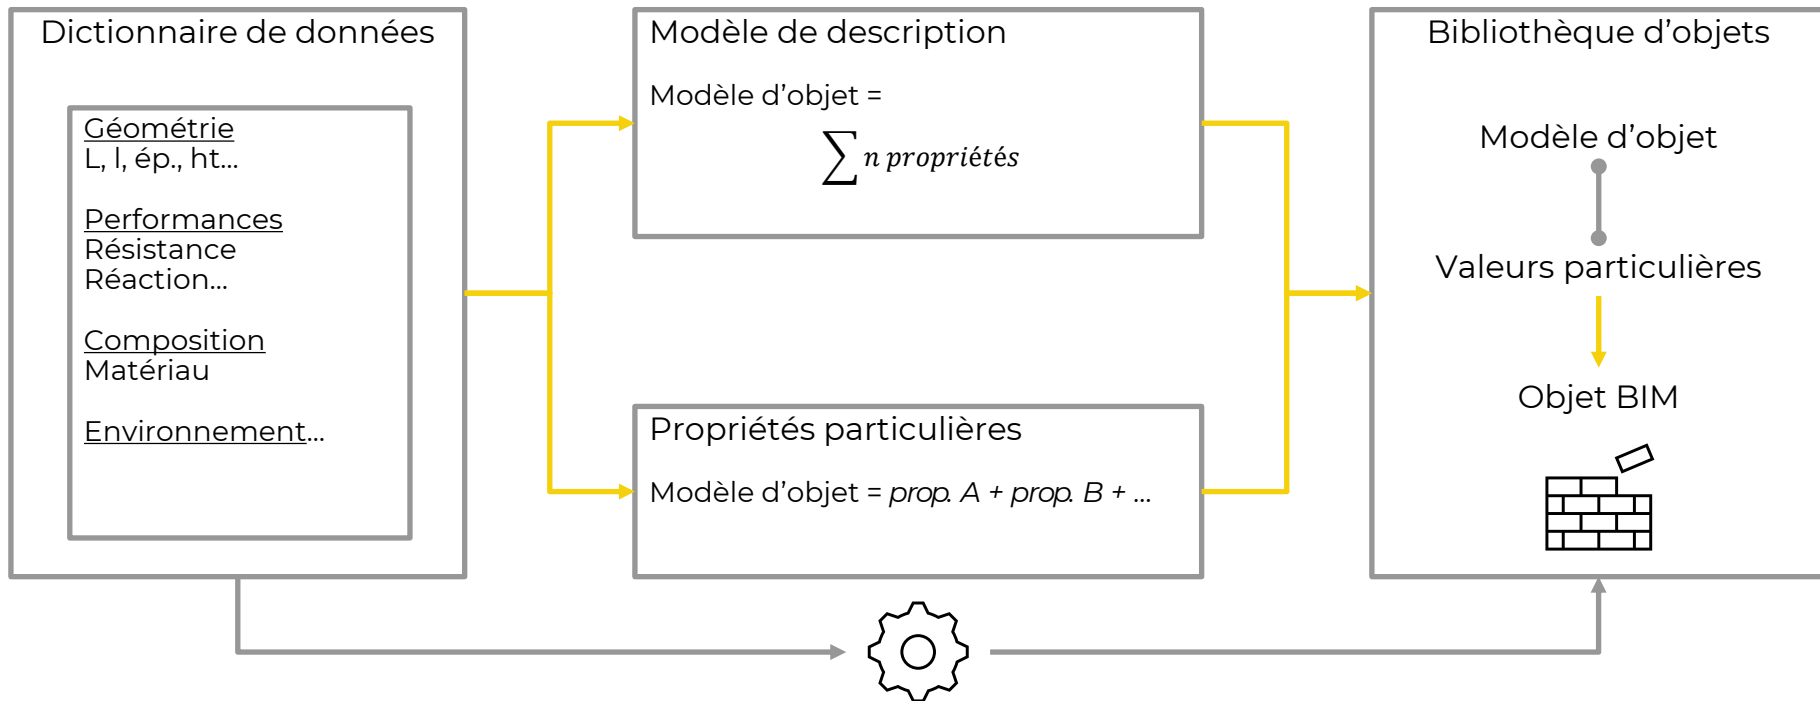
Dictionnaire de données

Géométrie
L, l, ép., ht…

Performances
Résistance
Réaction…

Composition
Matériau

Environnement…

Modèle de description

Modèle d'objet =

$\sum n\ propriétés$

Propriétés particulières

Modèle d'objet = *prop. A* + *prop. B* + …

Bibliothèque d'objets

Modèle d'objet

Valeurs particulières

Objet BIM